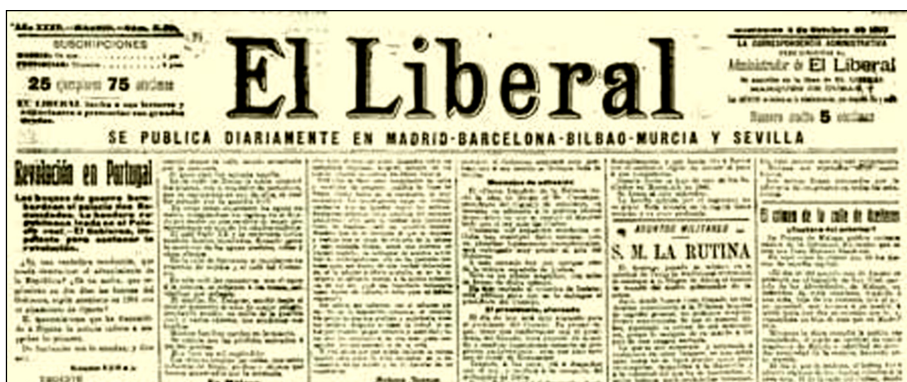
SUBSCRIPCIONES

25 céntimos 75 céntimos

El Liberal

LA CORRESPONDENCIA ADMINISTRATIVA

Administrador de El Liberal

Número suelto 5 céntimos

SE PUBLICA DIARIAMENTE EN MADRID-BARCELONA-BILBAO-MURCIA Y SEVILLA

Revolución en Portugal

Los buques de guerra bombardean el palacio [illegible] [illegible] El Gobierno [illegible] la revolución.

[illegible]

ASUNTOS MILITARES

S. M. LA RUTINA

El crimen de la calle de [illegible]

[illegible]